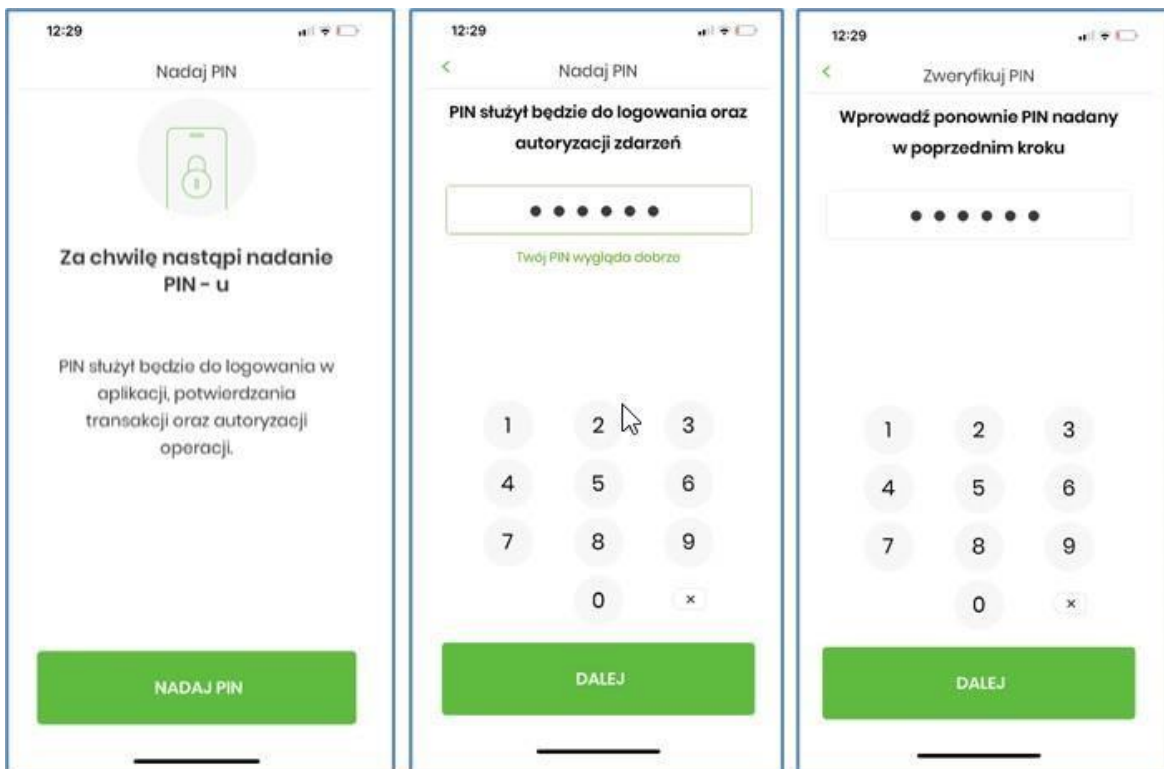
12:29

Nadaj PIN

Za chwilę nastąpi nadanie PIN - u

PIN służył będzie do logowania w aplikacji, potwierdzania transakcji oraz autoryzacji operacji.

NADAJ PIN

12:29

<

Nadaj PIN

PIN służył będzie do logowania oraz autoryzacji zdarzeń

••••••

Twój PIN wygląda dobrze

1 2 3
4 5 6
7 8 9
0 ×

DALEJ

12:29

<

Zweryfikuj PIN

Wprowadź ponownie PIN nadany w poprzednim kroku

••••••

1 2 3
4 5 6
7 8 9
0 ×

DALEJ